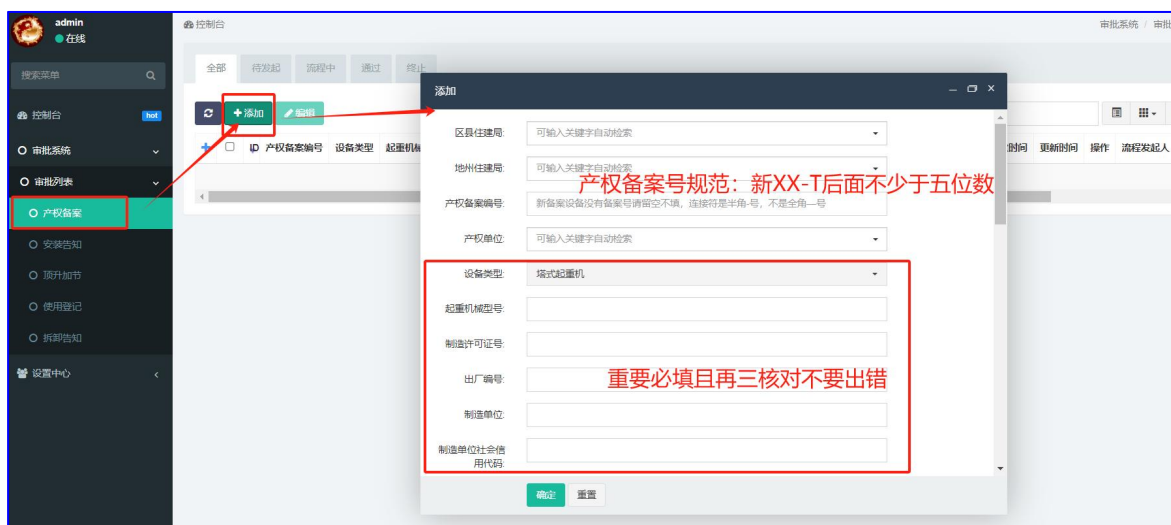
admin
● 在线

搜索菜单

控制台 hot

审批系统

审批列表

产权备案

安装告知

顶升加节

使用登记

拆卸告知

设置中心

控制台

审批系统 / 审

全部 待发起 流程中 通过 终止

+添加 编辑

ID 产权备案编号 设备类型 起重机械

时间 更新时间 操作 流程发起人

添加

区县住建局: 可输入关键字自动检索

地州住建局: 可输入关键字自动检索

产权备案号规范：新XX-T后面不少于五位数

产权备案编号: 新备案设备没有备案号请留空不填，连接符是半角-号，不是全角一号

产权单位: 可输入关键字自动检索

设备类型: 塔式起重机

起重机械型号:

制造许可证号:

出厂编号:

重要必填且再三核对不要出错

制造单位:

制造单位社会信用代码:

确定 重置